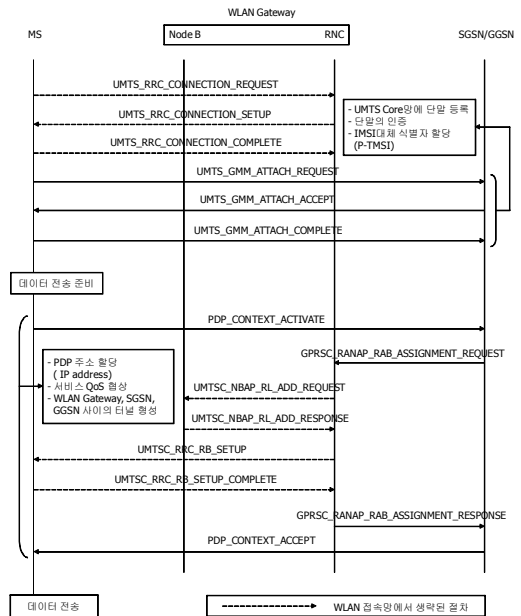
WLAN Gateway

MS

Node B

RNC

SGSN/GGSN

UMTS_RRC_CONNECTION_REQUEST

UMTS_RRC_CONNECTION_SETUP

- UMTS Core망에 단말 등록
- 단말의 인증
- IMSI대체 식별자 할당 (P-TMSI)

UMTS_RRC_CONNECTION_COMPLETE

UMTS_GMM_ATTACH_REQUEST

UMTS_GMM_ATTACH_ACCEPT

UMTS_GMM_ATTACH_COMPLETE

데이터 전송 준비

PDP_CONTEXT_ACTIVATE

GPRSC_RANAP_RAB_ASSIGNMENT_REQUEST

- PDP 주소 할당 ( IP address)
- 서비스 QoS 협상
- WLAN Gateway, SGSN, GGSN 사이의 터널 형성

UMTSC_NBAP_RL_ADD_REQUEST

UMTSC_NBAP_RL_ADD_RESPONSE

UMTSC_RRC_RB_SETUP

UMTSC_RRC_RB_SETUP_COMPLETE

GPRSC_RANAP_RAB_ASSIGNMENT_RESPONSE

PDP_CONTEXT_ACCEPT

데이터 전송

WLAN 접속망에서 생략된 절차